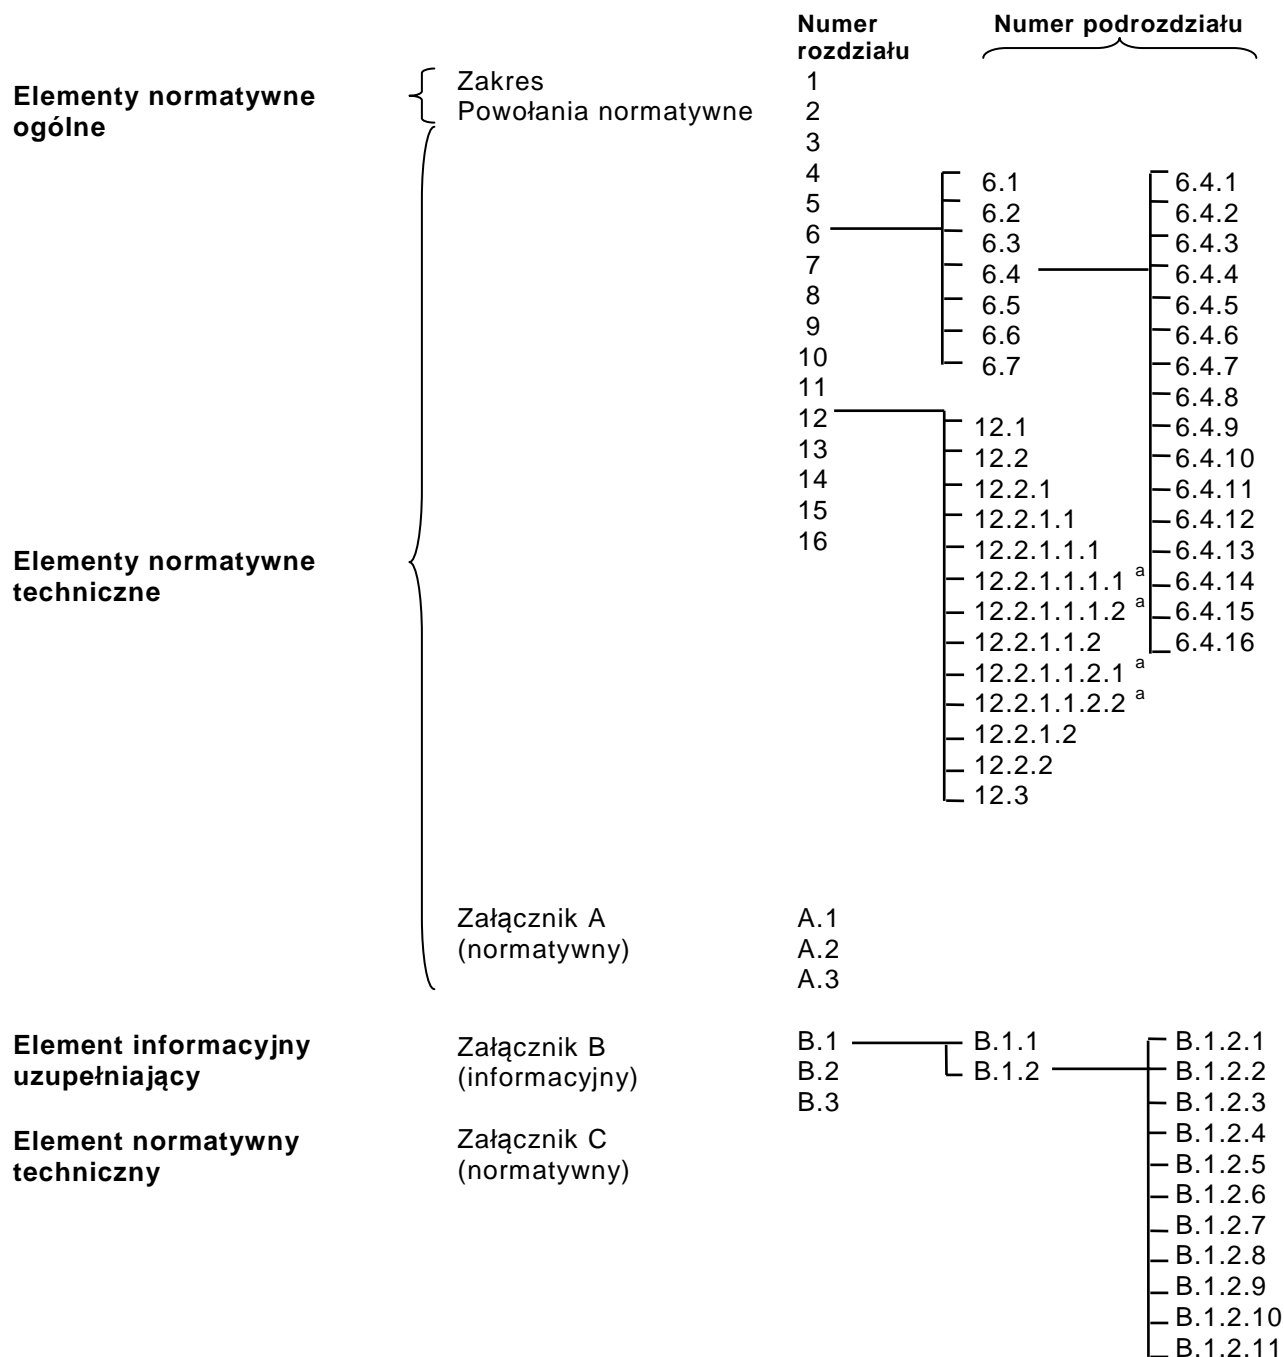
Numer rozdziału

Numer podrozdziału

Elementy normatywne ogólne

Zakres 1
Powołania normatywne 2

Elementy normatywne techniczne

3
4
5
6
7
8
9
10
11
12
13
14
15
16

6.1
6.2
6.3
6.4
6.5
6.6
6.7

6.4.1
6.4.2
6.4.3
6.4.4
6.4.5
6.4.6
6.4.7
6.4.8
6.4.9
6.4.10
6.4.11
6.4.12
6.4.13
6.4.14
6.4.15
6.4.16

12.1
12.2
12.2.1
12.2.1.1
12.2.1.1.1
12.2.1.1.1.1 $^a$
12.2.1.1.1.2 $^a$
12.2.1.1.2
12.2.1.1.2.1 $^a$
12.2.1.1.2.2 $^a$
12.2.1.2
12.2.2
12.3

Załącznik A (normatywny)

A.1
A.2
A.3

Element informacyjny uzupełniający

Załącznik B (informacyjny)

B.1
B.2
B.3

B.1.1
B.1.2

B.1.2.1
B.1.2.2
B.1.2.3
B.1.2.4
B.1.2.5
B.1.2.6
B.1.2.7
B.1.2.8
B.1.2.9
B.1.2.10
B.1.2.11

Element normatywny techniczny

Załącznik C (normatywny)